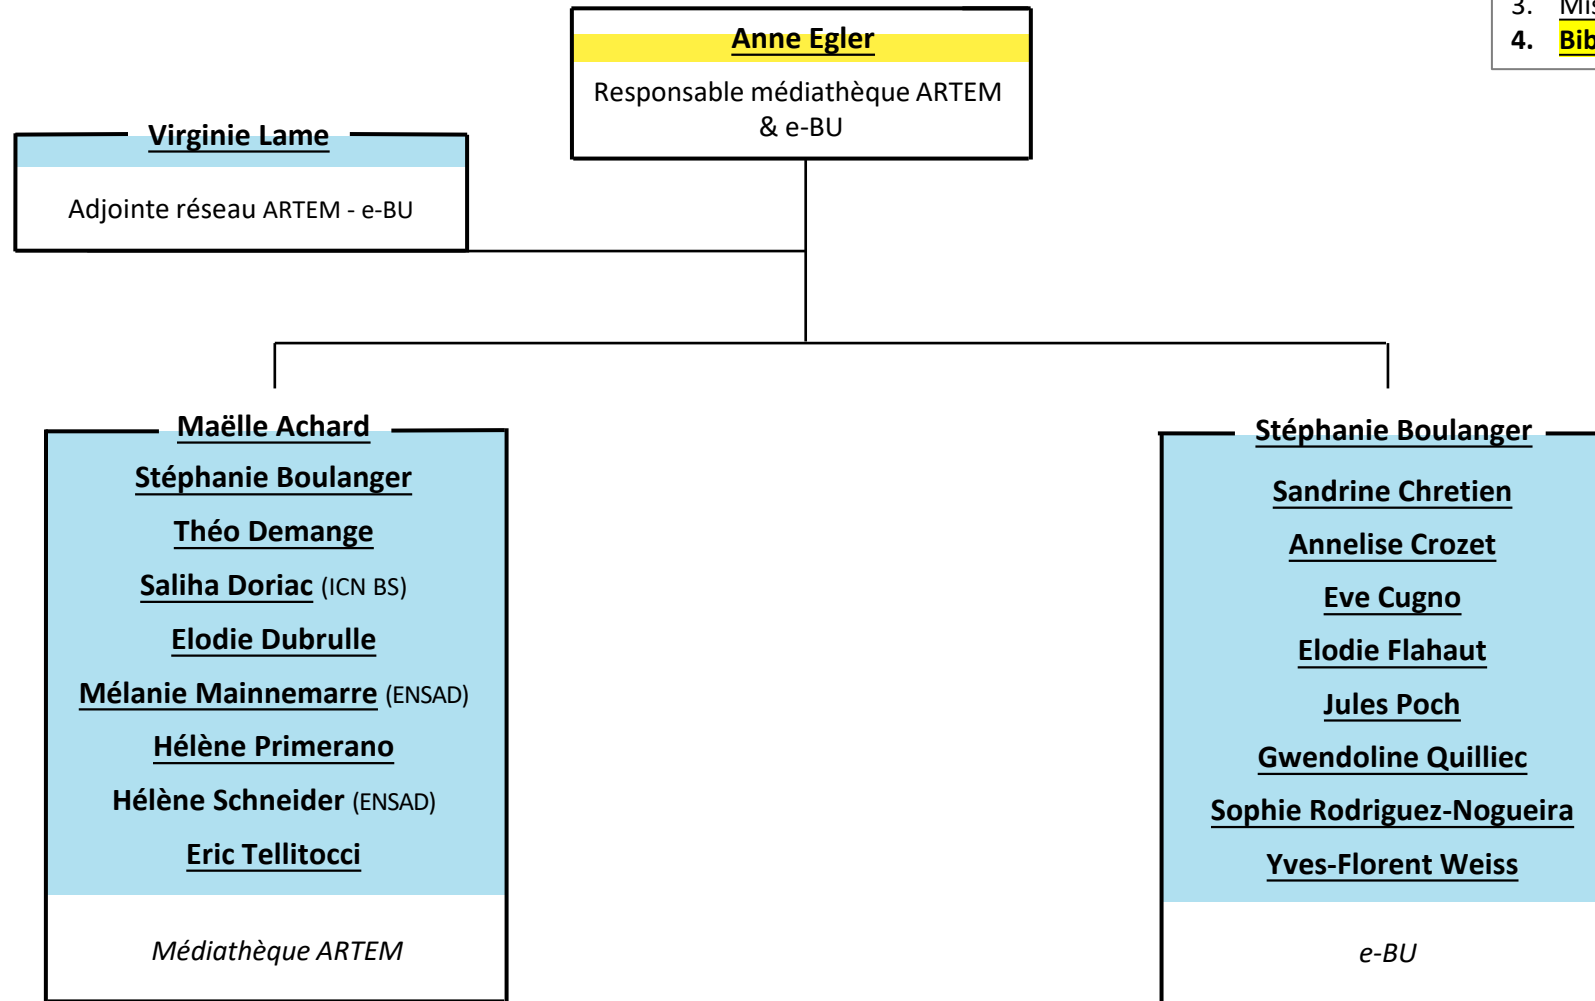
3. Mi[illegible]
4. Bib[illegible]

Anne Egler
Responsable médiathèque ARTEM & e-BU

Virginie Lame
Adjointe réseau ARTEM - e-BU

Maëlle Achard
Stéphanie Boulanger
Théo Demange
Saliha Doriac (ICN BS)
Elodie Dubrulle
Mélanie Mainnemarre (ENSAD)
Hélène Primerano
Hélène Schneider (ENSAD)
Eric Tellitocci

Médiathèque ARTEM

Stéphanie Boulanger
Sandrine Chretien
Annelise Crozet
Eve Cugno
Elodie Flahaut
Jules Poch
Gwendoline Quilliec
Sophie Rodriguez-Nogueira
Yves-Florent Weiss

e-BU